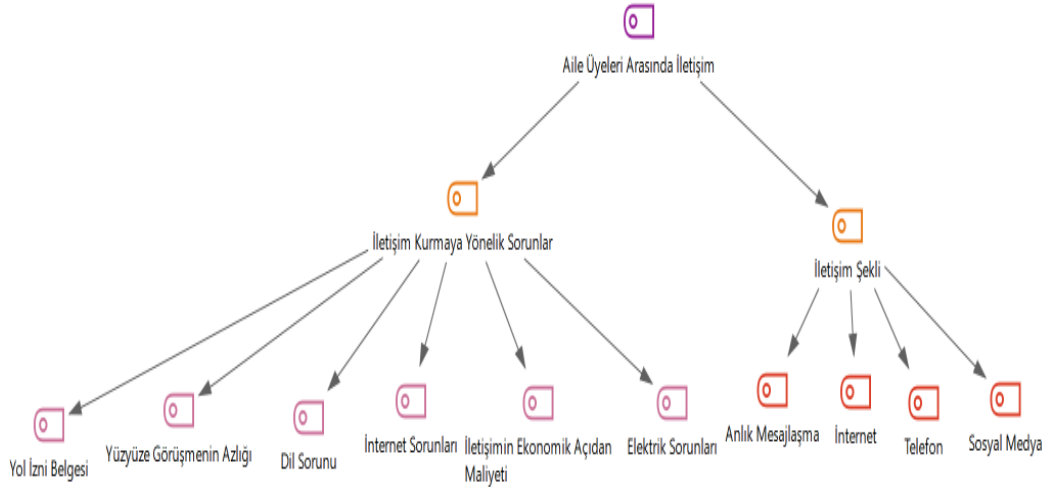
Aile Üyeleri Arasında İletişim

İletişim Kurmaya Yönelik Sorunlar

İletişim Şekli

Yol İzni Belgesi

Yüzyüze Görüşmenin Azlığı

Dil Sorunu

İnternet Sorunları

İletişimin Ekonomik Açıdan Maliyeti

Elektrik Sorunları

Anlık Mesajlaşma

İnternet

Telefon

Sosyal Medya